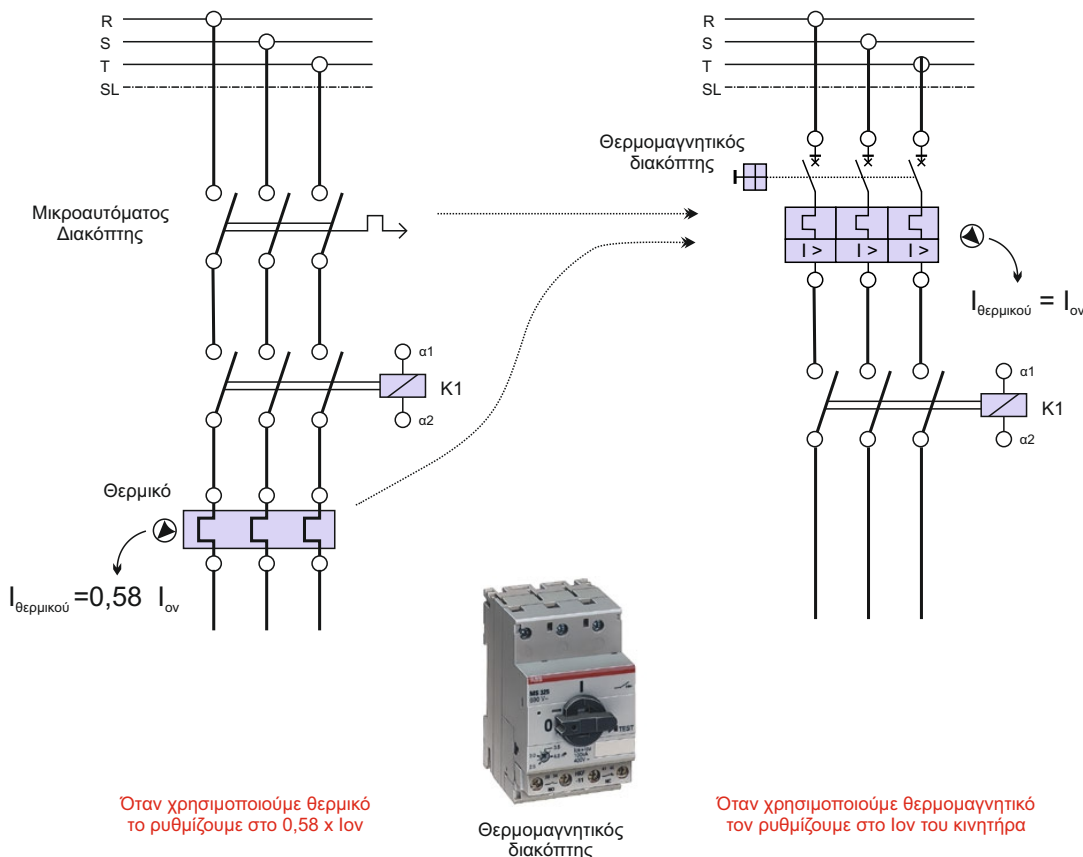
R
S
T
SL

Μικροαυτόματος Διακόπτης

α1
K1
α2

Θερμικό

$I_{θερμικού}$ =0,58 $I_{ον}$

R
S
T
SL

Θερμομαγνητικός διακόπτης

I >
I >
I >

$I_{θερμικού}$ = $I_{ον}$

α1
K1
α2

0
I
TEST

Όταν χρησιμοποιούμε θερμικό το ρυθμίζουμε στο 0,58 x Ιον

Θερμομαγνητικός διακόπτης

Όταν χρησιμοποιούμε θερμομαγνητικό τον ρυθμίζουμε στο Ιον του κινητήρα